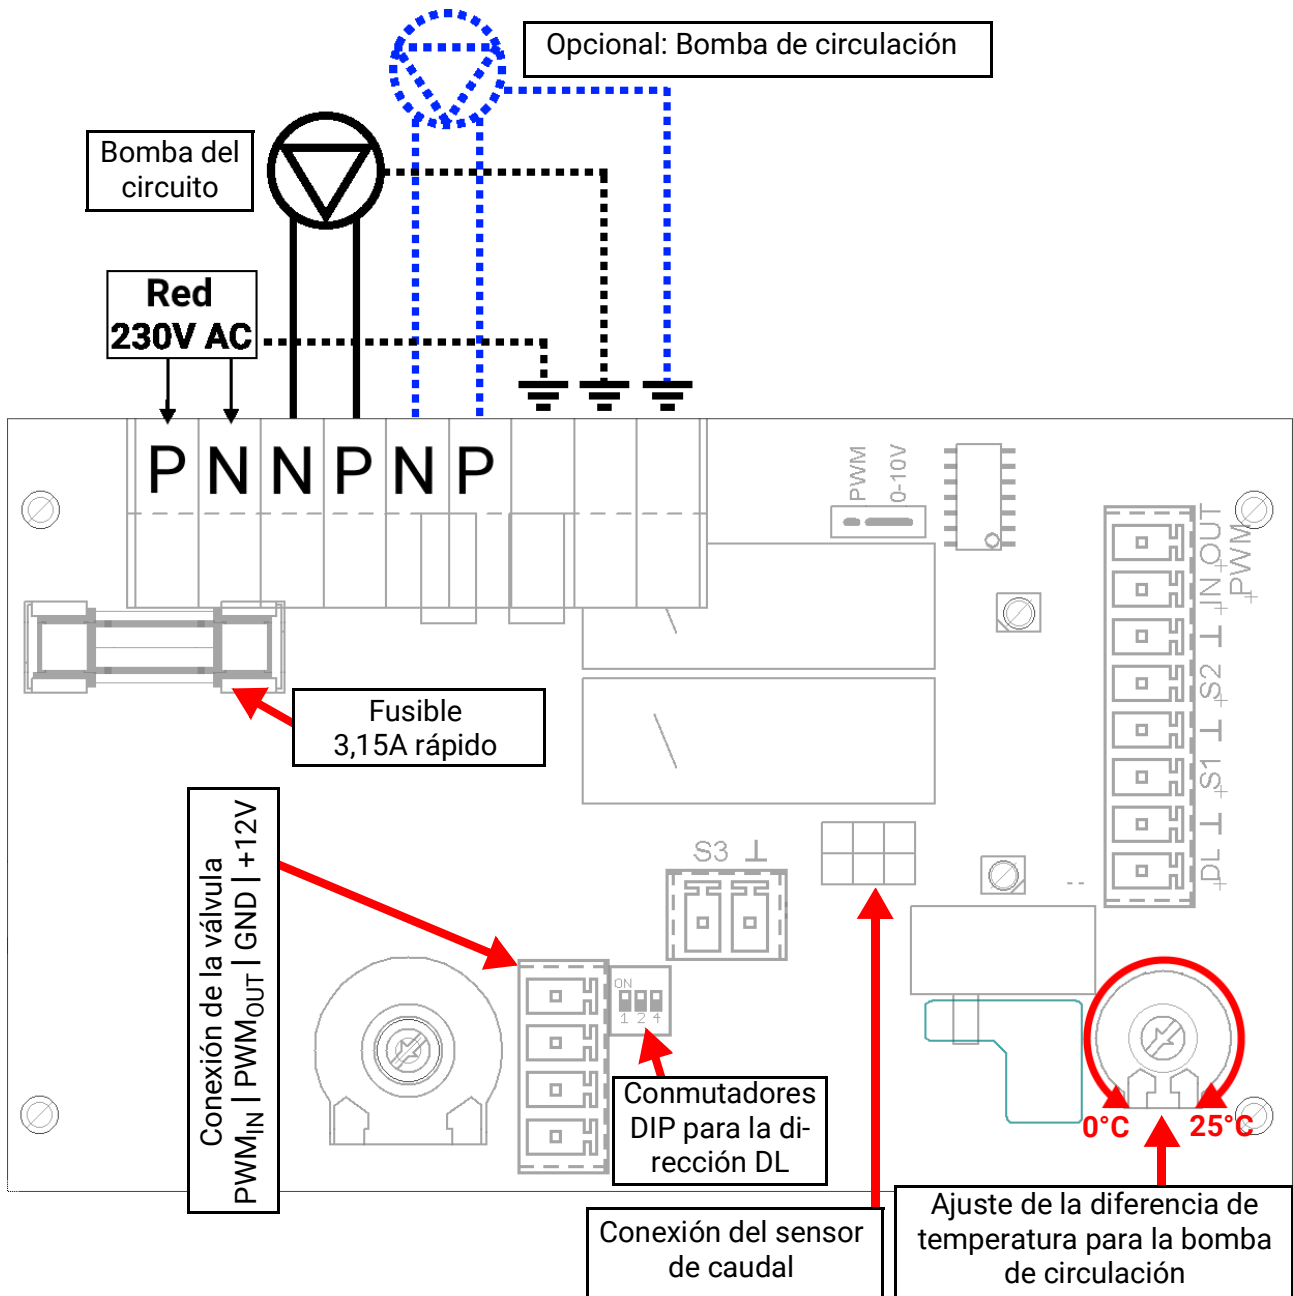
Opcional: Bomba de circulación

Bomba del circuito

Red
230V AC

P N N P N P

PWM
0-10V

OUT
+ IN
PWM
⊥
S2
⊥
S1
⊥
DL

Fusible
3,15A rápido

Conexión de la válvula
PWM$_{IN}$ | PWM$_{OUT}$ | GND | +12V

S3 ⊥

ON
1 2 4

Conmutadores DIP para la dirección DL

0°C
25°C

Conexión del sensor de caudal

Ajuste de la diferencia de temperatura para la bomba de circulación